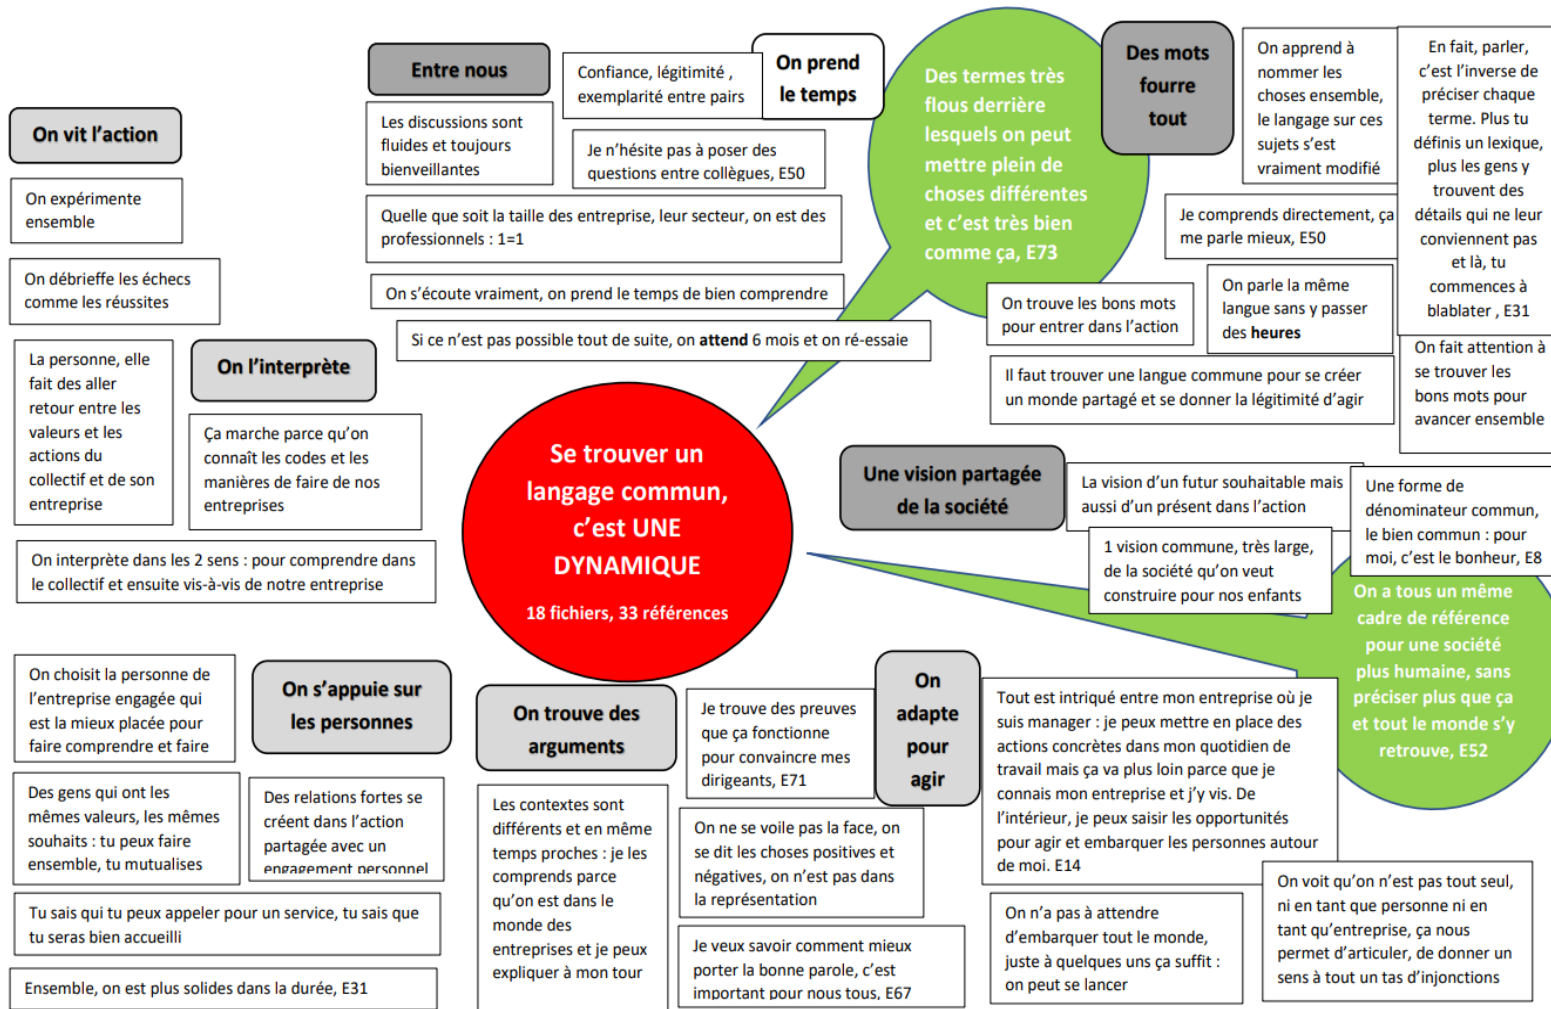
Se trouver un langage commun, c'est UNE DYNAMIQUE

18 fichiers, 33 références

On vit l'action

On expérimente ensemble

On débrieffe les échecs comme les réussites

La personne, elle fait des aller retour entre les valeurs et les actions du collectif et de son entreprise

On l'interprète

Ça marche parce qu'on connaît les codes et les manières de faire de nos entreprises

On interprète dans les 2 sens : pour comprendre dans le collectif et ensuite vis-à-vis de notre entreprise

Entre nous

Confiance, légitimité , exemplarité entre pairs

On prend le temps

Les discussions sont fluides et toujours bienveillantes

Je n'hésite pas à poser des questions entre collègues, E50

Quelle que soit la taille des entreprise, leur secteur, on est des professionnels : 1=1

On s'écoute vraiment, on prend le temps de bien comprendre

Si ce n'est pas possible tout de suite, on **attend** 6 mois et on ré-essaie

Des termes très flous derrière lesquels on peut mettre plein de choses différentes et c'est très bien comme ça, E73

Des mots fourre tout

On apprend à nommer les choses ensemble, le langage sur ces sujets s'est vraiment modifié

En fait, parler, c'est l'inverse de préciser chaque terme. Plus tu définis un lexique, plus les gens y trouvent des détails qui ne leur conviennent pas et là, tu commences à blablater , E31

Je comprends directement, ça me parle mieux, E50

On trouve les bons mots pour entrer dans l'action

On parle la même langue sans y passer des **heures**

Il faut trouver une langue commune pour se créer un monde partagé et se donner la légitimité d'agir

On fait attention à se trouver les bons mots pour avancer ensemble

Une vision partagée de la société

La vision d'un futur souhaitable mais aussi d'un présent dans l'action

Une forme de dénominateur commun, le bien commun : pour moi, c'est le bonheur, E8

1 vision commune, très large, de la société qu'on veut construire pour nos enfants

On a tous un même cadre de référence pour une société plus humaine, sans préciser plus que ça et tout le monde s'y retrouve, E52

On choisit la personne de l'entreprise engagée qui est la mieux placée pour faire comprendre et faire

On s'appuie sur les personnes

Des gens qui ont les mêmes valeurs, les mêmes souhaits : tu peux faire ensemble, tu mutualises

Des relations fortes se créent dans l'action partagée avec un engagement personnel

Tu sais qui tu peux appeler pour un service, tu sais que tu seras bien accueilli

Ensemble, on est plus solides dans la durée, E31

On trouve des arguments

Les contextes sont différents et en même temps proches : je les comprends parce qu'on est dans le monde des entreprises et je peux expliquer à mon tour

Je trouve des preuves que ça fonctionne pour convaincre mes dirigeants, E71

On adapte pour agir

On ne se voile pas la face, on se dit les choses positives et négatives, on n'est pas dans la représentation

Je veux savoir comment mieux porter la bonne parole, c'est important pour nous tous, E67

Tout est intriqué entre mon entreprise où je suis manager : je peux mettre en place des actions concrètes dans mon quotidien de travail mais ça va plus loin parce que je connais mon entreprise et j'y vis. De l'intérieur, je peux saisir les opportunités pour agir et embarquer les personnes autour de moi. E14

On n'a pas à attendre d'embarquer tout le monde, juste à quelques uns ça suffit : on peut se lancer

On voit qu'on n'est pas tout seul, ni en tant que personne ni en tant qu'entreprise, ça nous permet d'articuler, de donner un sens à tout un tas d'injonctions